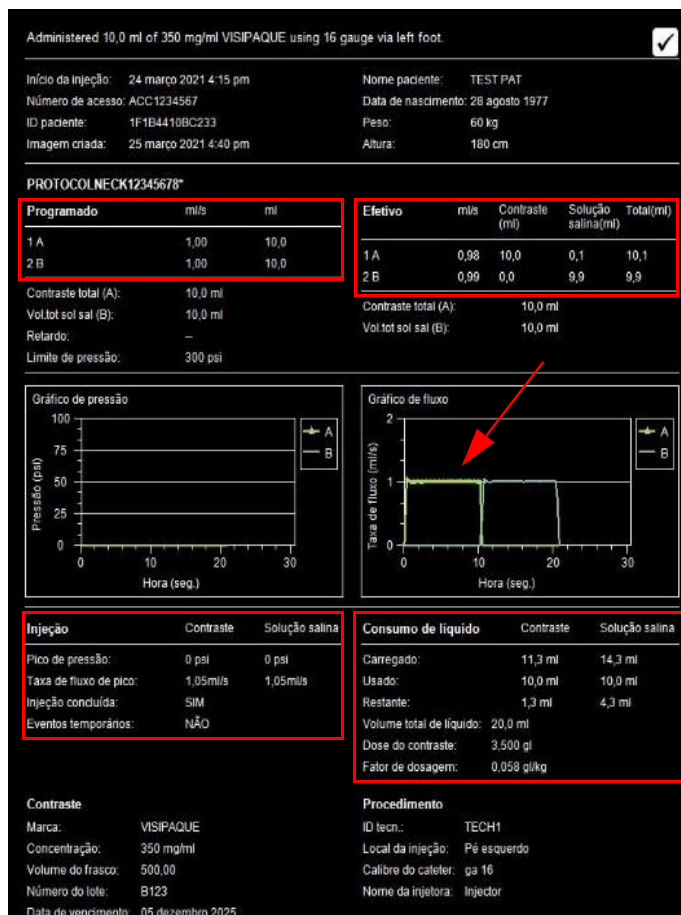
Administered 10,0 ml of 350 mg/ml VISIPAQUE using 16 gauge via left foot.

Início da injeção: 24 março 2021 4:15 pm
Número de acesso: ACC1234567
ID paciente: 1F1B4410BC233
Imagem criada: 25 março 2021 4:40 pm

Nome paciente: TEST PAT
Data de nascimento: 28 agosto 1977
Peso: 60 kg
Altura: 180 cm

PROTOCOLNECK12345678*

| Programado | ml/s | ml |
|---|---|---|
| 1 A | 1,00 | 10,0 |
| 2 B | 1,00 | 10,0 |

Contraste total (A): 10,0 ml
Vol.tot sol sal (B): 10,0 ml
Retardo: –
Limite de pressão: 300 psi

| Efetivo | ml/s | Contraste (ml) | Solução salina(ml) | Total(ml) |
|---|---|---|---|---|
| 1 A | 0,98 | 10,0 | 0,1 | 10,1 |
| 2 B | 0,99 | 0,0 | 9,9 | 9,9 |

Contraste total (A): 10,0 ml
Vol.tot sol sal (B): 10,0 ml

Gráfico de pressão
100
75
50
25
0
Pressão (psi)
0 10 20 30
Hora (seg.)
A
B

Gráfico de fluxo
2
1
0
Taxa de fluxo (ml/s)
0 10 20 30
Hora (seg.)
A
B

| Injeção | Contraste | Solução salina |
|---|---|---|
| Pico de pressão: | 0 psi | 0 psi |
| Taxa de fluxo de pico: | 1,05ml/s | 1,05ml/s |
| Injeção concluída: | SIM | |
| Eventos temporários: | NÃO | |

| Consumo de líquido | Contraste | Solução salina |
|---|---|---|
| Carregado: | 11,3 ml | 14,3 ml |
| Usado: | 10,0 ml | 10,0 ml |
| Restante: | 1,3 ml | 4,3 ml |

Volume total de líquido: 20,0 ml
Dose do contraste: 3,500 gl
Fator de dosagem: 0,058 gl/kg

Contraste
Marca: VISIPAQUE
Concentração: 350 mg/ml
Volume do frasco: 500,00
Número do lote: B123
Data de vencimento: 05 dezembro 2025

Procedimento
ID tecn.: TECH1
Local da injeção: Pé esquerdo
Calibre do cateter: ga 16
Nome da injetora: Injector